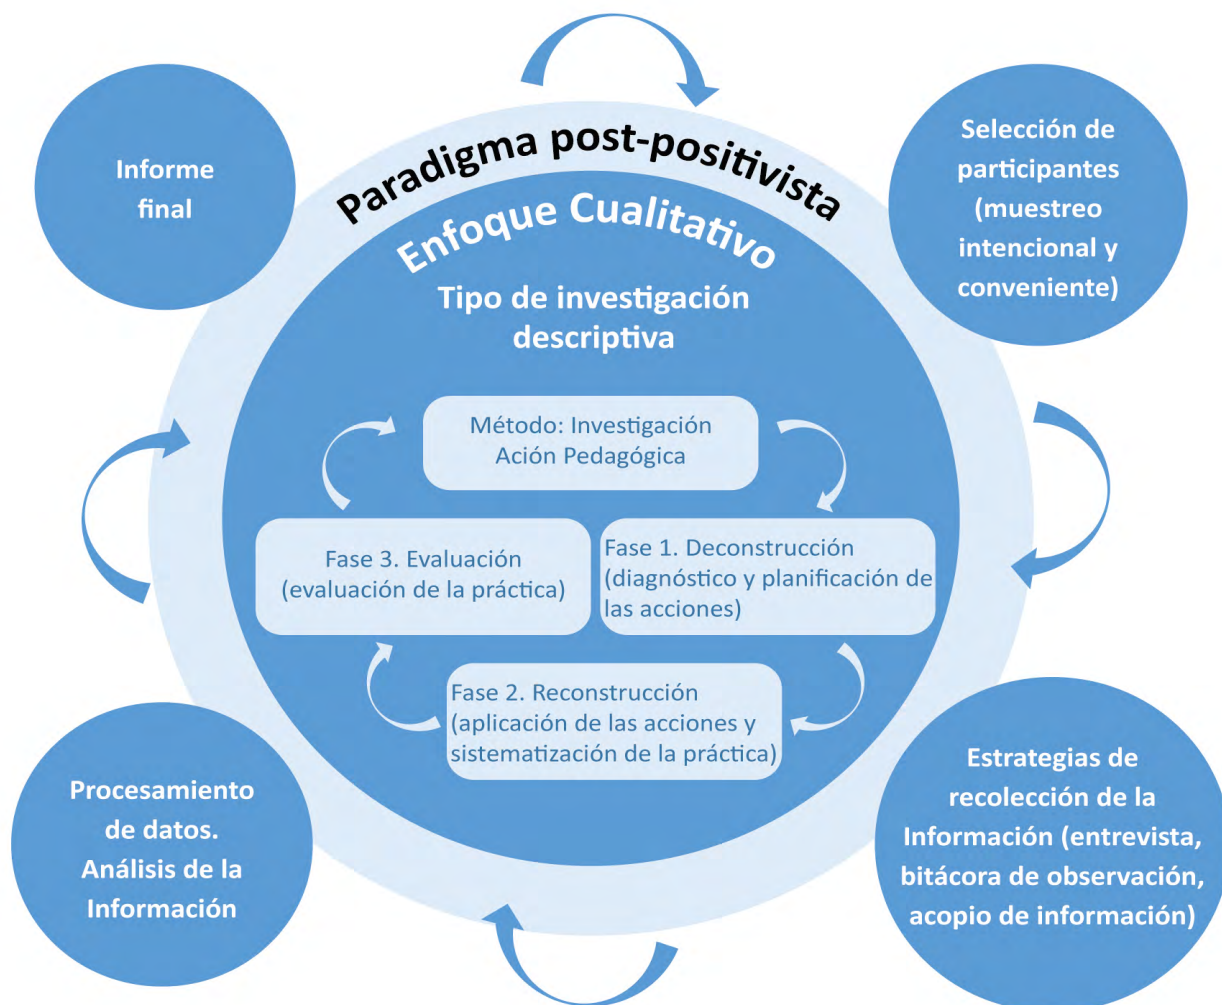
Informe final

Paradigma post-positivista

Enfoque Cualitativo

Tipo de investigación descriptiva

Selección de participantes (muestreo intencional y conveniente)

Método: Investigación Ación Pedagógica

Fase 1. Deconstrucción (diagnóstico y planificación de las acciones)

Fase 2. Reconstrucción (aplicación de las acciones y sistematización de la práctica)

Fase 3. Evaluación (evaluación de la práctica)

Procesamiento de datos. Análisis de la Información

Estrategias de recolección de la Información (entrevista, bitácora de observación, acopio de información)